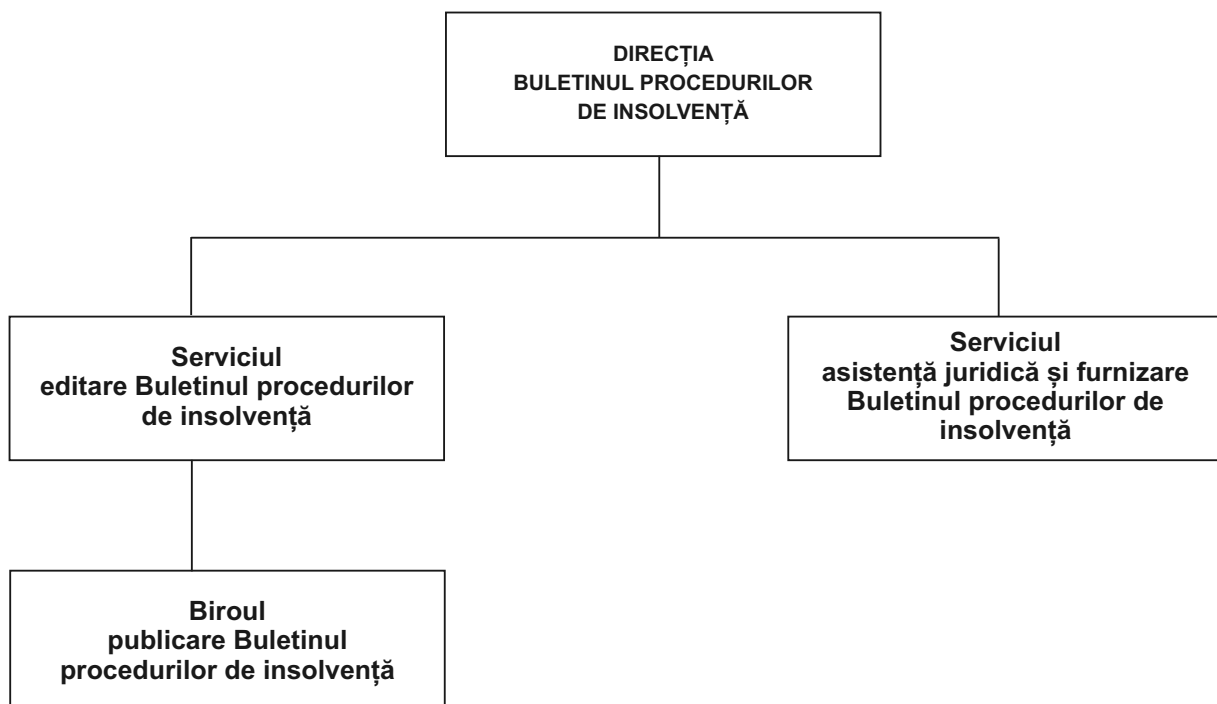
DIRECȚIA
BULETINUL PROCEDURILOR
DE INSOLVENȚĂ

Serviciul
editare Buletinul procedurilor
de insolvență

Serviciul
asistență juridică și furnizare
Buletinul procedurilor de
insolvență

Biroul
publicare Buletinul
procedurilor de insolvență